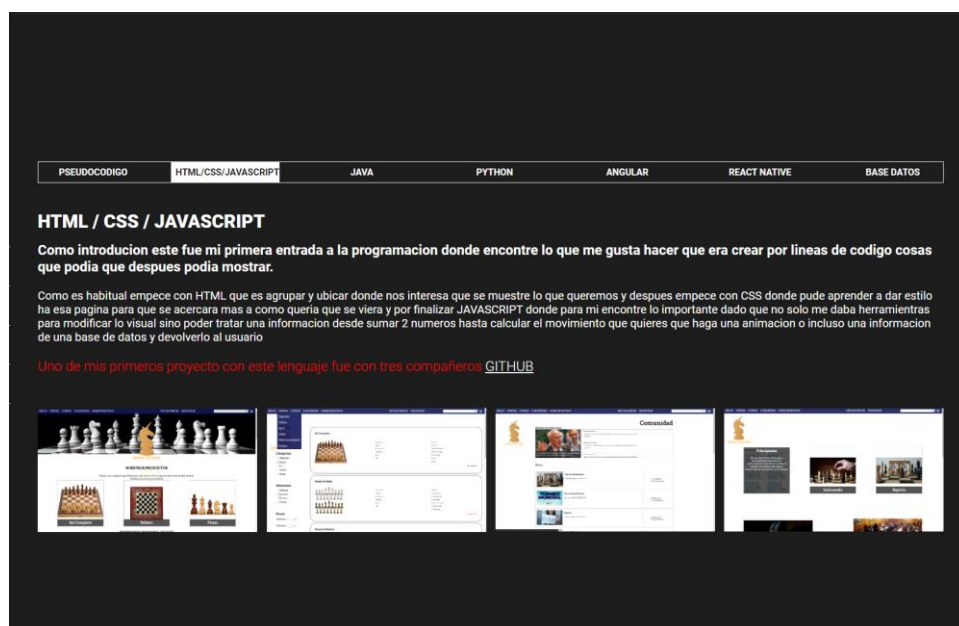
PSEUDOCODIGO | HTML/CSS/JAVASCRIPT | JAVA | PYTHON | ANGULAR | REACT NATIVE | BASE DATOS

HTML / CSS / JAVASCRIPT

Como introducion este fue mi primera entrada a la programacion donde encontre lo que me gusta hacer que era crear por lineas de codigo cosas que podia que despues podia mostrar.

Como es habitual empece con HTML que es agrupar y ubicar donde nos interesa que se muestre lo que queremos y despues empece con CSS donde pude aprender a dar estilo ha esa pagina para que se acercara mas a como queria que se viera y por finalizar JAVASCRIPT donde para mi encontre lo importante dado que no solo me daba herramientras para modificar lo visual sino poder tratar una informacion desde sumar 2 numeros hasta calcular el movimiento que quieres que haga una animacion o incluso una informacion de una base de datos y devolverlo al usuario

Uno de mis primeros proyecto con este lenguaje fue con tres compañeros GITHUB

Comunidad

Principiante